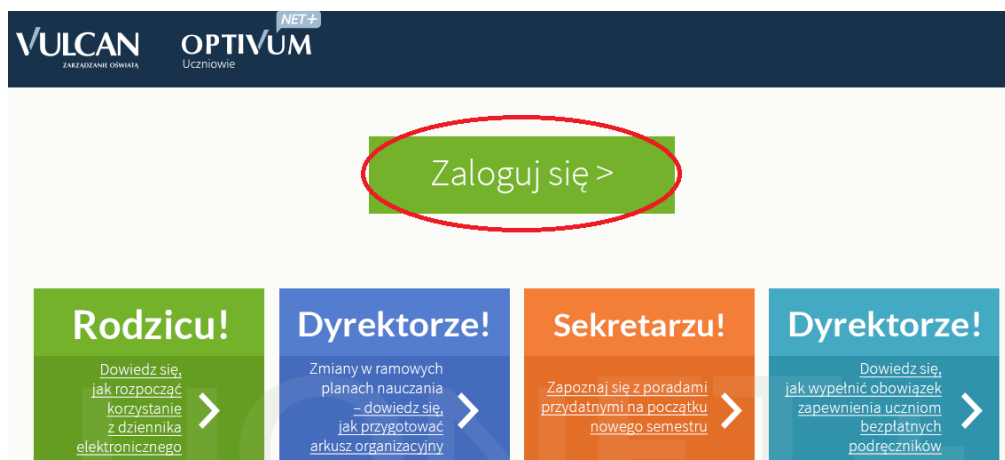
VULCAN
ZARZĄDZANIE OŚWIATĄ

OPTIVUM NET+
Uczniowie

Zaloguj się >

Rodzicu!
Dowiedz się, jak rozpocząć korzystanie z dziennika elektronicznego

Dyrektorze!
Zmiany w ramowych planach nauczania – dowiedz się, jak przygotować arkusz organizacyjny

Sekretarzu!
Zapoznaj się z poradami przydatnymi na początku nowego semestru

Dyrektorze!
Dowiedz się, jak wypełnić obowiązek zapewnienia uczniom bezpłatnych podręczników